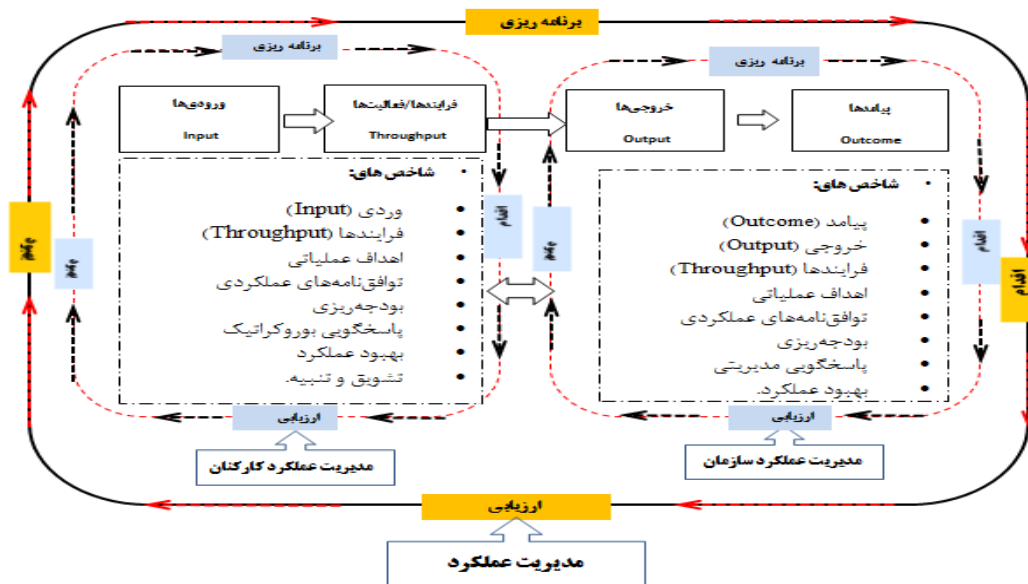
برنامه ریزی

برنامه ریزی

برنامه ریزی

ورودی‌ها
Input

فرایندها/فعالیتها
Throughput

خروجی‌ها
Output

پیامدها
Outcome

• شاخص های:
• ورودی (Input)
• فرایندها (Throughput)
• اهداف عملیاتی
• توافق‌نامه‌های عملکردی
• بودجه‌ریزی
• پاسخگویی بوروکراتیک
• بهبود عملکرد
• تشویق و تنبیه.

• شاخص های:
• پیامد (Outcome)
• خروجی (Output)
• فرایندها (Throughput)
• اهداف عملیاتی
• توافق‌نامه‌های عملکردی
• بودجه‌ریزی
• پاسخگویی مدیریتی
• بهبود عملکرد.

اقدام

اقدام

اقدام

اقدام

اقدام

اقدام

ارزیابی

ارزیابی

مدیریت عملکرد کارکنان

مدیریت عملکرد سازمان

ارزیابی

مدیریت عملکرد